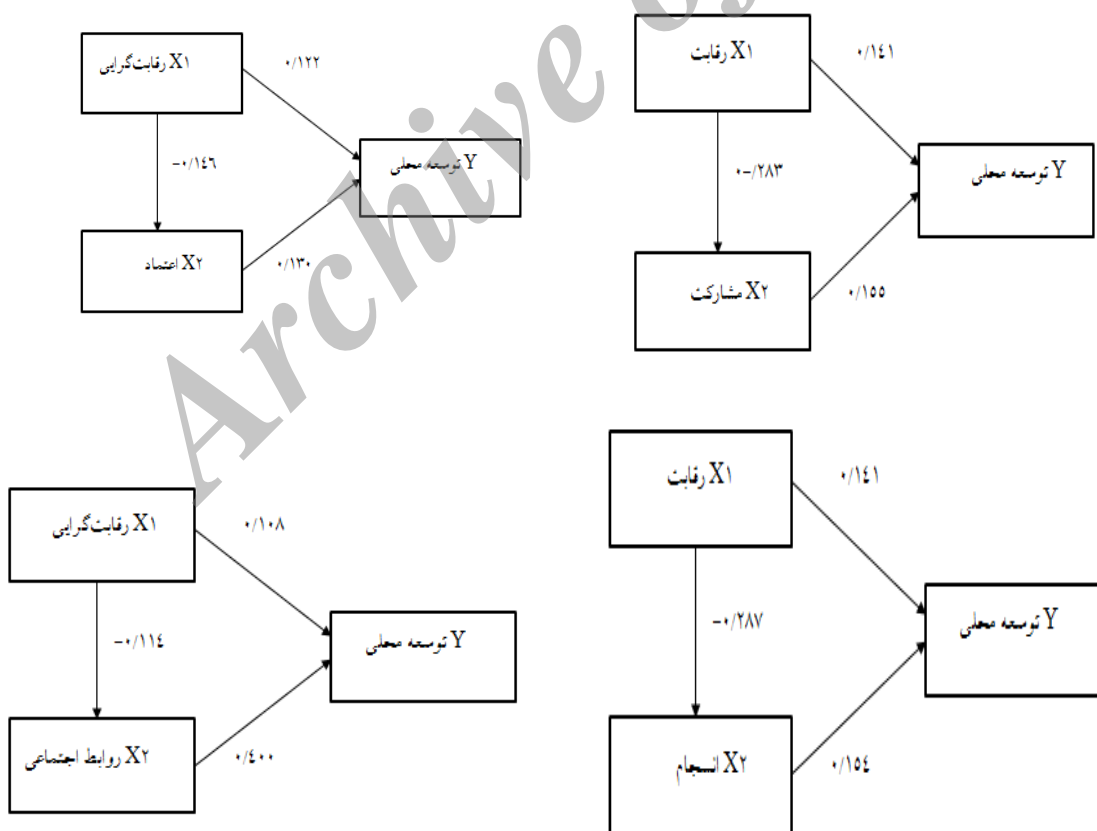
X۱ رقابت‌گرایی

۰/۱۲۲

-۰/۱٤٦

Y توسعه محلی

X۲ اعتماد

۰/۱۳۰

X۱ رقابت

۰/۱٤۱

۰-/۲۸۳

Y توسعه محلی

X۲ مشارکت

۰/۱۵۵

Archive of SID

X۱ رقابت‌گرایی

۰/۱۰۸

-۰/۱۱٤

Y توسعه محلی

X۲ روابط اجتماعی

۰/٤۰۰

X۱ رقابت

۰/۱٤۱

-۰/۲۸۷

Y توسعه محلی

X۲ انسجام

۰/۱۵٤